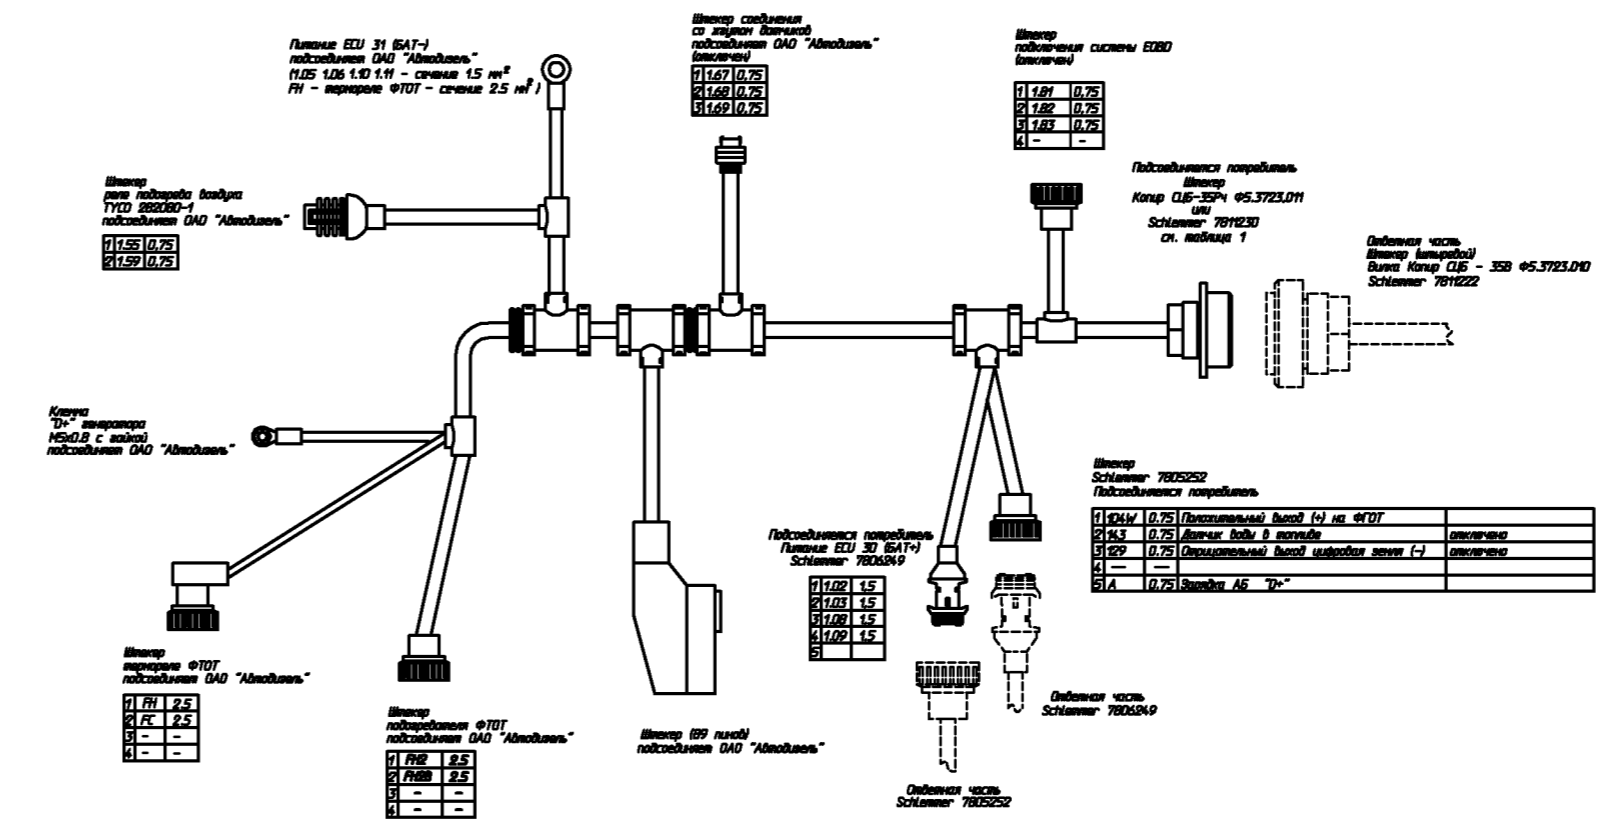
Питание ECU 31 (БАТ–)
подсоединяет ОАО "Автодизель"
(1.05 1.06 1.10 1.11 – сечение 1.5 мм$^2$
FH – термореле ФТОТ – сечение 2.5 мм$^2$ )

Штекер соединения
со жгутом датчиков
подсоединяет ОАО "Автодизель"
(отключен)

| 1 | 1.67 | 0.75 |
|---|---|---|
| 2 | 1.68 | 0.75 |
| 3 | 1.69 | 0.75 |

Штекер
подключения системы EOBD
(отключен)

| 1 | 1.81 | 0.75 |
|---|---|---|
| 2 | 1.82 | 0.75 |
| 3 | 1.83 | 0.75 |
| 4 | – | – |

Штекер
реле подогрева воздуха
TYCO 282080-1
подсоединяет ОАО "Автодизель"

| 1 | 1.55 | 0.75 |
|---|---|---|
| 2 | 1.59 | 0.75 |

Подсоединяется потребитель
Штекер
Копир СЦБ-35Рч Ф5.3723.011
или
Schlemmer 7811230
см. таблица 1

Ответная часть
Штекер (штыревой)
Вилка Копир СЦБ – 35В Ф5.3723.010
Schlemmer 7811222

Клемма
"D+" генератора
М5х0.8 с гайкой
подсоединяет ОАО "Автодизель"

Штекер
Schlemmer 7805252
Подсоединяется потребитель

| 1 | 104W | 0.75 | Положительный выход (+) на ФГОТ | |
|---|---|---|---|---|
| 2 | 143 | 0.75 | Датчик воды в топливе | отключено |
| 3 | 129 | 0.75 | Отрицательный выход цифровая земля (–) | отключено |
| 4 | — | — | | |
| 5 | A | 0.75 | Зарядка АБ "D+" | |

Подсоединяется потребитель
Питание ECU 30 (БАТ+)
Schlemmer 7806249

| 1 | 1.02 | 1.5 |
|---|---|---|
| 2 | 1.03 | 1.5 |
| 3 | 1.08 | 1.5 |
| 4 | 1.09 | 1.5 |
| 5 | | |

Штекер
терморале ФТОТ
подсоединяет ОАО "Автодизель"

| 1 | FH | 2.5 |
|---|---|---|
| 2 | FC | 2.5 |
| 3 | – | – |
| 4 | – | – |

Штекер
подогревателя ФТОТ
подсоединяет ОАО "Автодизель"

| 1 | FH2 | 2.5 |
|---|---|---|
| 2 | FH8B | 2.5 |
| 3 | – | – |
| 4 | – | – |

Штекер (89 пинов)
подсоединяет ОАО "Автодизель"

Ответная часть
Schlemmer 7806249

Ответная часть
Schlemmer 7805252